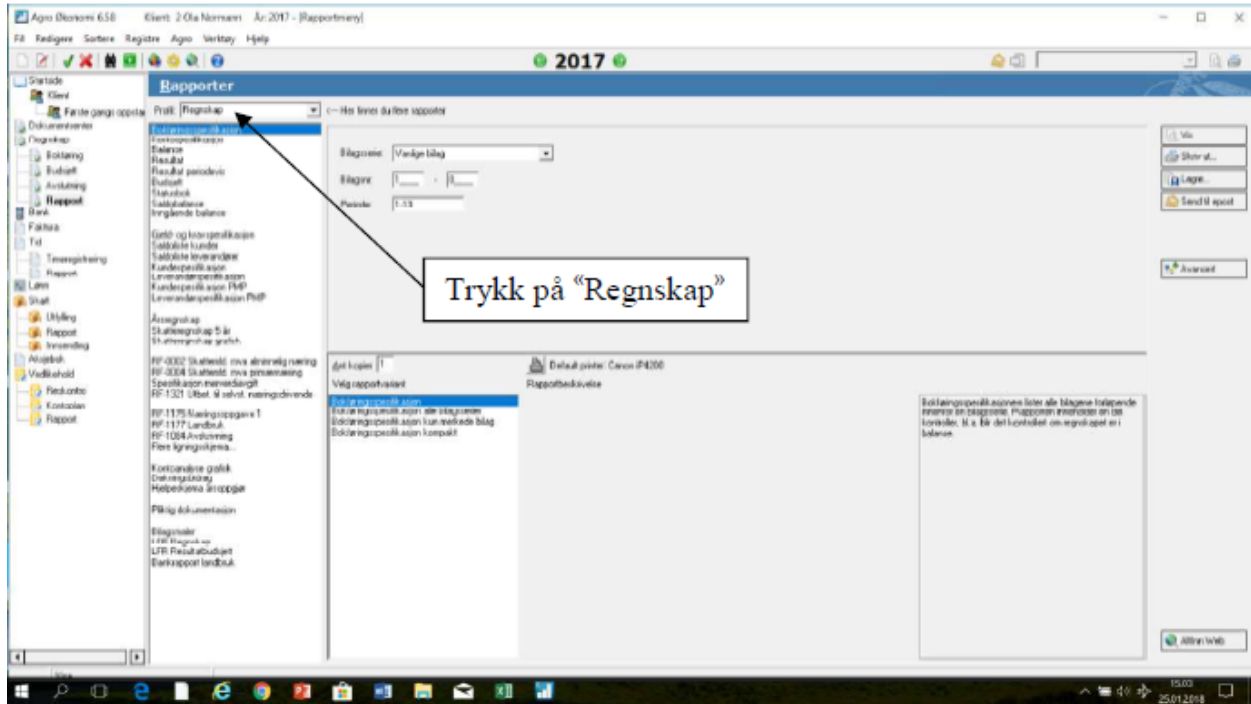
Agro Økonomi 6.58 Klient: 2-Ola Normann År: 2017 - [Rapportmeny]

Fil Redigere Sortere Registre Agro Verktøy Hjelp

2017

Startside
Klient
Første gangs oppsta
Dokumentsenter
Regnskap
Bokføring
Budsjett
Avslutning
Rapport
Bank
Faktura
Tid
Timeregistrering
Rapport
Lønn
Skatt
Utfylling
Rapport
Innsending
Aksjebok
Vedlikehold
Reskontro
Kontoplan
Rapport

Rapporter

Profil: Regnskap

<-- Her finner du flere rapporter

Bokføringsspesifikasjon
Kontospesifikasjon
Balanse
Resultat
Resultat periodevis
Budsjett
Statusbok
Saldobalanse
Inngående balanse

Gjeld- og kravspesifikasjon
Saldoliste kunder
Saldoliste leverandører
Kundespesifikasjon
Leverandørspesifikasjon
Kundespesifikasjon PNP
Leverandørspesifikasjon PNP

Årsregnskap
Skatteregnskap 5 år
Skatteregnskap grafisk

RF-0002 Skattemld. mva alminnelig næring
RF-0004 Skattemld. mva primærnæring
Spesifikasjon merverdiavgift
RF-1321 Utbet. til selvst. næringsdrivende

RF-1175 Næringsoppgave 1
RF-1177 Landbruk
RF-1084 Avskrivning
Flere ligningsskjema...

Kontoanalyse grafisk
Dekningsbidrag
Hjelpeskjema årsoppgjør

Pliktig dokumentasjon

Bilagsnaler
LFR Regnskap
LFR Resultatbudsjett
Bankrapport landbruk

Bilagsserie: Vanlige bilag
Bilagsnr: 1 - 8
Periode: 1-13

Trykk på "Regnskap"

Vis
Skriv ut...
Lagre...
Send til epost
Avansert

Ant kopier: 1
Default printer: Canon iP4200
Velg rapportvariant
Rapportbeskrivelse

Bokføringsspesifikasjon
Bokføringsspesifikasjon alle bilagsserier
Bokføringsspesifikasjon kun merkede bilag
Bokføringsspesifikasjon kompakt

Bokføringsspesifikasjonen lister alle bilagene fortløpende innenfor en bilagsserie. Rapporten inneholder en del kontroller, bl.a. blir det kontrollert om regnskapet er i balanse.

Alltinn Web

15:03
25.01.2018